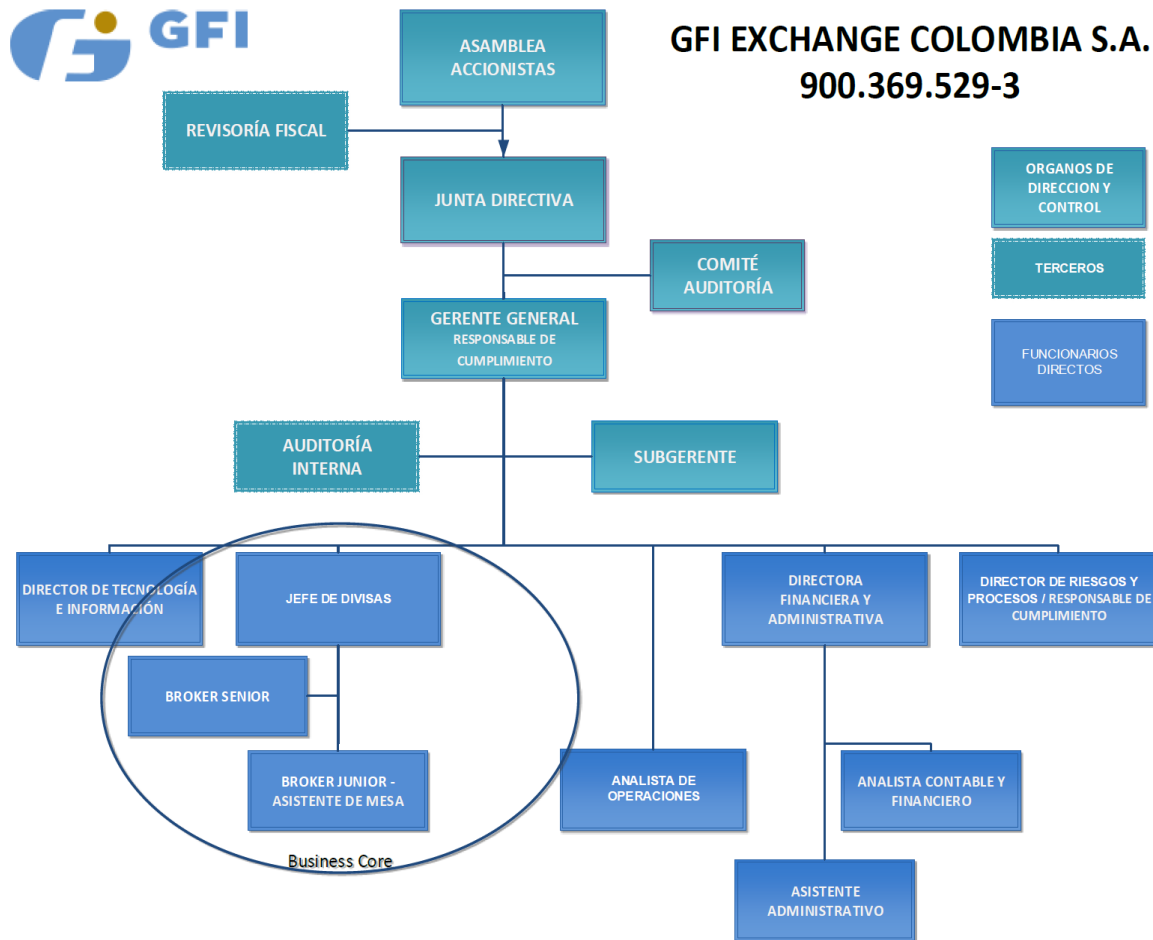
GFI

GFI EXCHANGE COLOMBIA S.A.
900.369.529-3

ASAMBLEA ACCIONISTAS

REVISORÍA FISCAL

JUNTA DIRECTIVA

COMITÉ AUDITORÍA

GERENTE GENERAL
RESPONSABLE DE CUMPLIMIENTO

AUDITORÍA INTERNA

SUBGERENTE

ORGANOS DE DIRECCION Y CONTROL

TERCEROS

FUNCIONARIOS DIRECTOS

DIRECTOR DE TECNOLOGÍA E INFORMACIÓN

JEFE DE DIVISAS

BROKER SENIOR

BROKER JUNIOR - ASISTENTE DE MESA

Business Core

ANALISTA DE OPERACIONES

DIRECTORA FINANCIERA Y ADMINISTRATIVA

DIRECTOR DE RIESGOS Y PROCESOS / RESPONSABLE DE CUMPLIMIENTO

ANALISTA CONTABLE Y FINANCIERO

ASISTENTE ADMINISTRATIVO